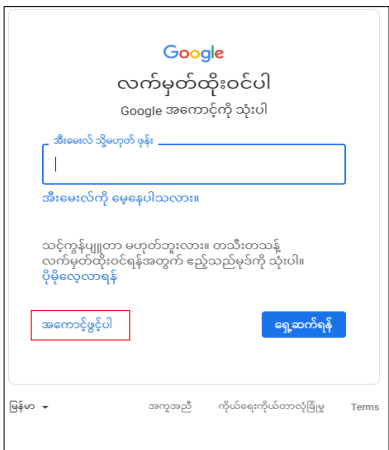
Google

လက်မှတ်ထိုးဝင်ပါ

Google အကောင့်ကို သုံးပါ

အီးမေးလ် သို့မဟုတ် ဖုန်း

အီးမေးလ်ကို မေ့နေပါသလား။

သင့်ကွန်ပျူတာ မဟုတ်ဘူးလား။ တသီးတသန့် လက်မှတ်ထိုးဝင်ရန်အတွက် ဧည့်သည်မုဒ်ကို သုံးပါ။ ပိုမိုလေ့လာရန်

အကောင့်ဖွင့်ပါ

ရှေ့ဆက်ရန်

မြန်မာ

အကူအညီ

ကိုယ်ရေးကိုယ်တာလုံခြုံမှု

Terms